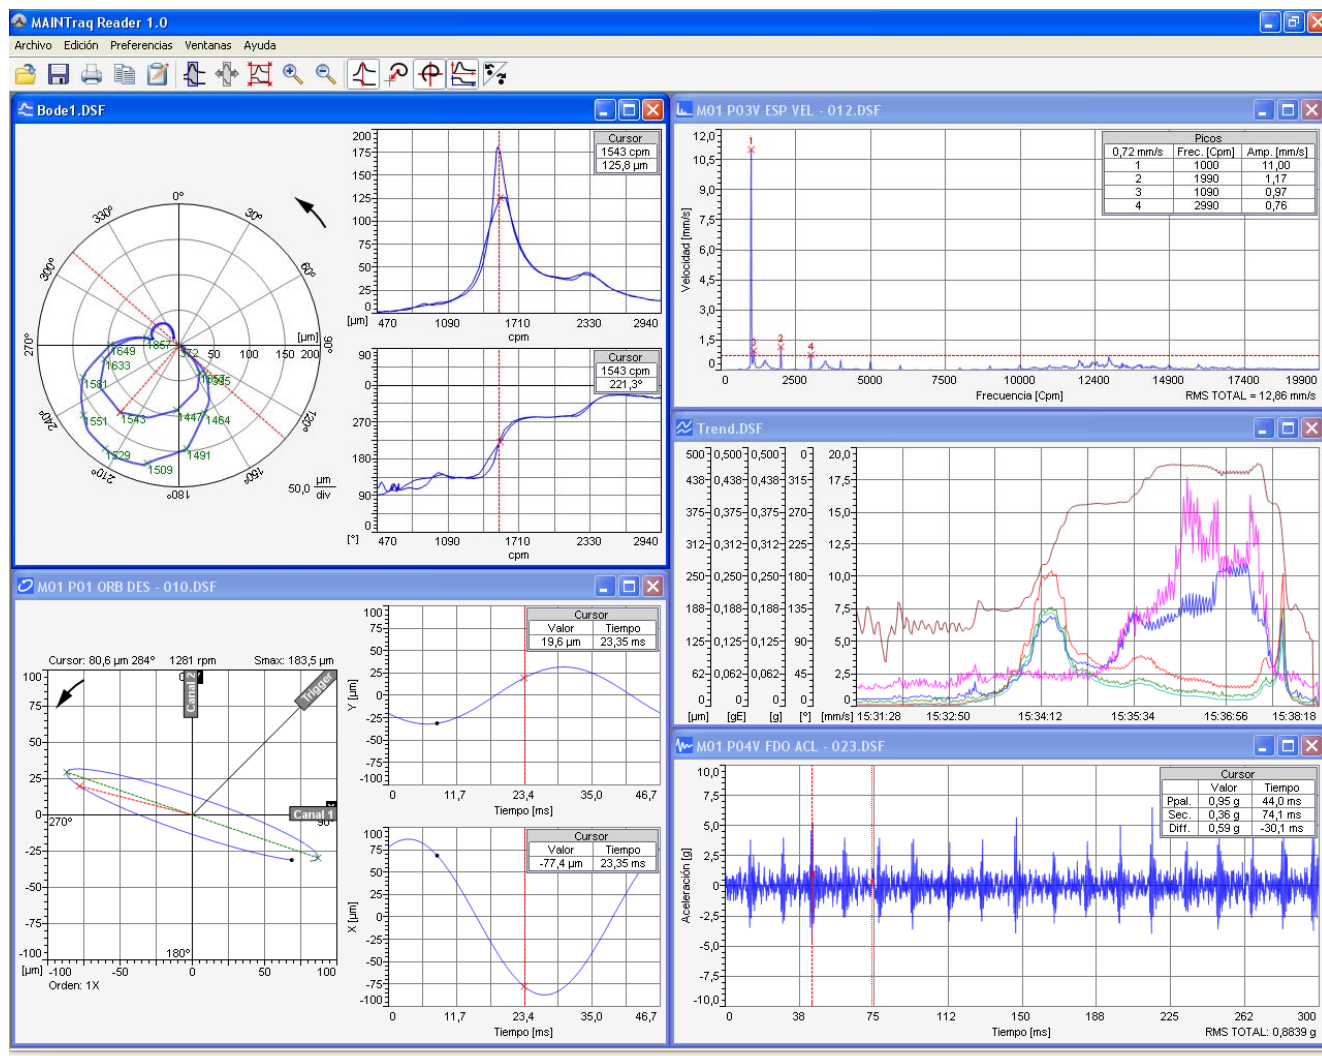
MAINTraq Reader 1.0

Archivo Edición Preferencias Ventanas Ayuda

Bode1.DSF

0°
30°
60°
90°
120°
150°
180°
210°
240°
270°
300°
330°

50 100 150 200
[µm]
1649
1633
1581
1551
1543
1529
1509
1491
1464
1447
1595
1857
372
50,0 $\frac{\mu m}{div}$

Cursor
1543 cpm
125,8 µm

200
175
150
125
100
75
50
25
0
[µm] 470 1090 1710 2330 2940
cpm

Cursor
1543 cpm
221,3°

90
0
270
180
90
0
[°] 470 1090 1710 2330 2940
cpm

M01 P03V ESP VEL - 012.DSF

Picos
| 0,72 mm/s | Frec. [Cpm] | Amp. [mm/s] |
|---|---|---|
| 1 | 1000 | 11,00 |
| 2 | 1990 | 1,17 |
| 3 | 1090 | 0,97 |
| 4 | 2990 | 0,76 |

12,0
10,5
9,0
7,5
6,0
4,5
3,0
1,5
0
Velocidad [mm/s]
0 2500 5000 7500 10000 12400 14900 17400 19900
Frecuencia [Cpm]
RMS TOTAL = 12,86 mm/s

Trend.DSF

500 0,500 0,500 0 20,0
438 0,438 0,438 315 17,5
375 0,375 0,375 270 15,0
312 0,312 0,312 225 12,5
250 0,250 0,250 180 10,0
188 0,188 0,188 135 7,5
125 0,125 0,125 90 5,0
62 0,062 0,062 45 2,5
0 0 0 0 0
[µm] [gE] [g] [°] [mm/s] 15:31:28 15:32:50 15:34:12 15:35:34 15:36:56 15:38:18

M01 P01 ORB DES - 010.DSF

Cursor: 80,6 µm 284° 1281 rpm Smax: 183,5 µm
Canal 2
Trigger
Canal 1
0°
90°
270°
180°
100
75
50
25
0
-25
-50
-75
-100
[µm] -100 -50 0 50 100
Orden: 1X

Cursor
| Valor | Tiempo |
|---|---|
| 19,6 µm | 23,35 ms |

100
75
50
25
0
-25
-50
-75
-100
Y [µm]
0 11,7 23,4 35,0 46,7
Tiempo [ms]

Cursor
| Valor | Tiempo |
|---|---|
| -77,4 µm | 23,35 ms |

100
75
50
25
0
-25
-50
-75
-100
X [µm]
0 11,7 23,4 35,0 46,7
Tiempo [ms]

M01 P04V FDO ACL - 023.DSF

Cursor
| | Valor | Tiempo |
|---|---|---|
| Ppal. | 0,95 g | 44,0 ms |
| Sec. | 0,36 g | 74,1 ms |
| Diff. | 0,59 g | -30,1 ms |

10,0
7,5
5,0
2,5
0
-2,5
-5,0
-7,5
-10,0
Aceleración [g]
0 38 75 112 150 188 225 262 300
Tiempo [ms]
RMS TOTAL: 0,8839 g